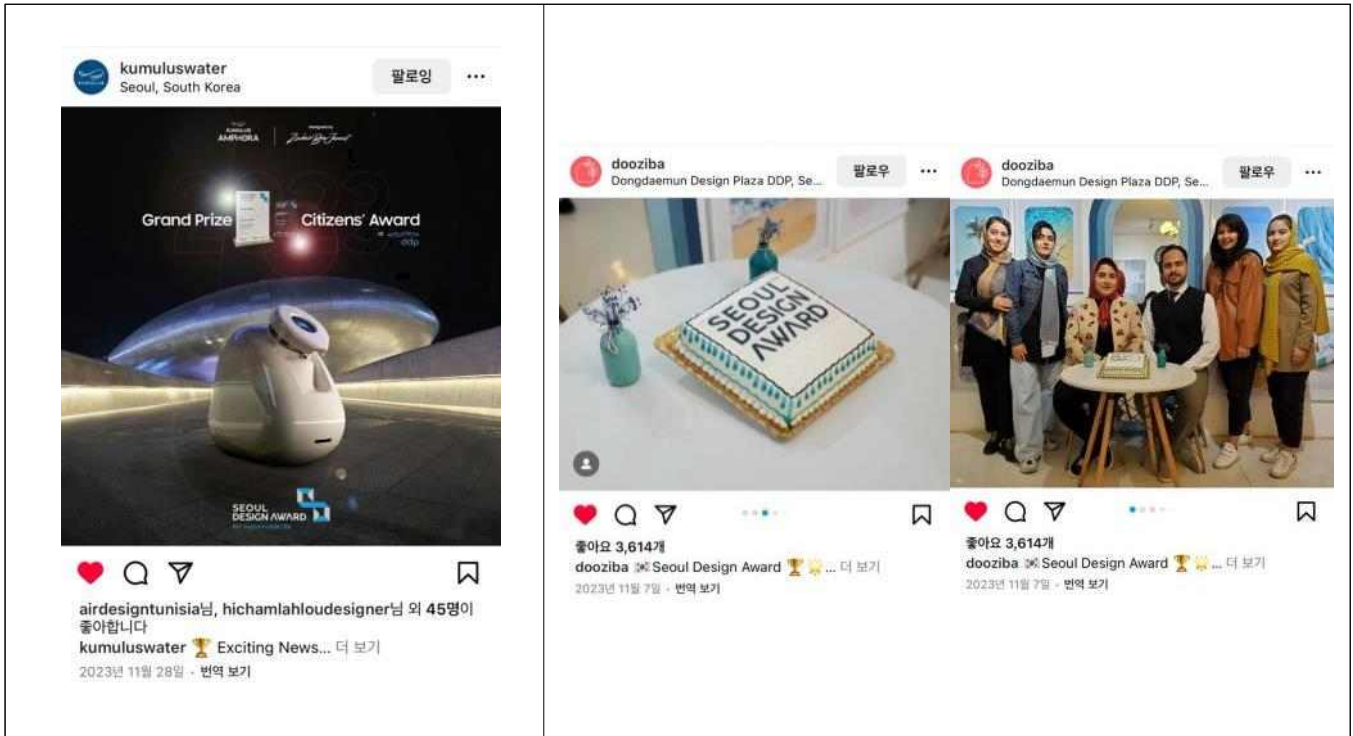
kumuluswater
Seoul, South Korea
팔로잉 ···

AMPHORA

Grand Prize Citizens' Award

SEOUL DESIGN AWARD

airdesigntunisia님, hichamlahloudesigner님 외 45명이 좋아합니다
kumuluswater 🏆 Exciting News... 더 보기
2023년 11월 28일 · 번역 보기

dooziba
Dongdaemun Design Plaza DDP, Se...
팔로우 ···

SEOUL DESIGN AWARD

좋아요 3,614개
dooziba Seoul Design Award 🏆 ... 더 보기
2023년 11월 7일 · 번역 보기

dooziba
Dongdaemun Design Plaza DDP, Se...
팔로우 ···

좋아요 3,614개
dooziba Seoul Design Award 🏆 ... 더 보기
2023년 11월 7일 · 번역 보기